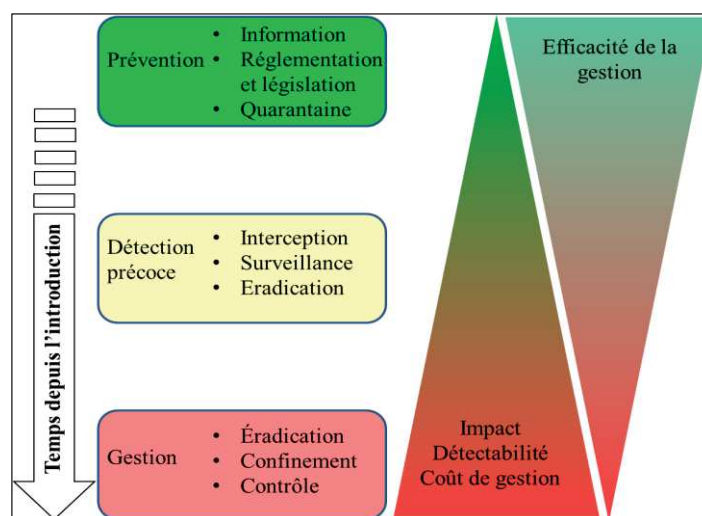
Prévention
- Information
- Réglementation et législation
- Quarantaine

Détection précoce
- Interception
- Surveillance
- Eradication

Gestion
- Éradication
- Confinement
- Contrôle

Temps depuis l'introduction

Efficacité de la gestion

Impact
Détectabilité
Coût de gestion